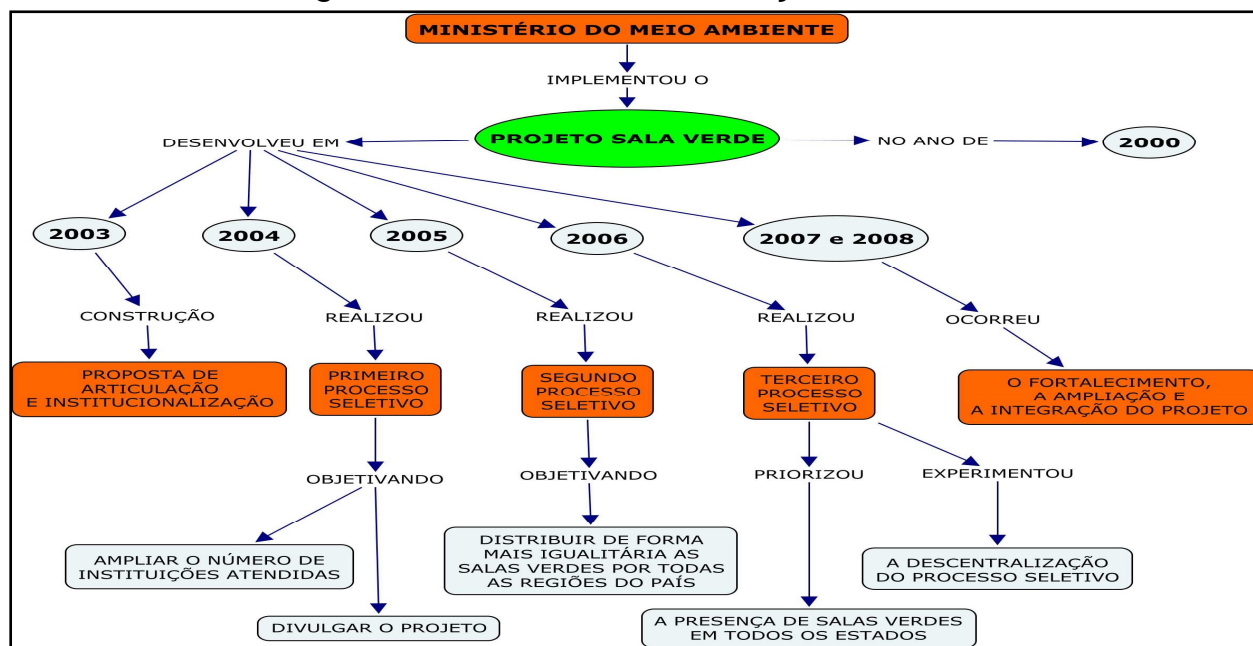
MINISTÉRIO DO MEIO AMBIENTE

IMPLEMENTOU O

PROJETO SALA VERDE

NO ANO DE

2000

DESENVOLVEU EM

2003

CONSTRUÇÃO

PROPOSTA DE ARTICULAÇÃO E INSTITUCIONALIZAÇÃO

2004

REALIZOU

PRIMEIRO PROCESSO SELETIVO

OBJETIVANDO

AMPLIAR O NÚMERO DE INSTITUIÇÕES ATENDIDAS

DIVULGAR O PROJETO

2005

REALIZOU

SEGUNDO PROCESSO SELETIVO

OBJETIVANDO

DISTRIBUIR DE FORMA MAIS IGUALITÁRIA AS SALAS VERDES POR TODAS AS REGIÕES DO PAÍS

2006

REALIZOU

TERCEIRO PROCESSO SELETIVO

PRIORIZOU

A PRESENÇA DE SALAS VERDES EM TODOS OS ESTADOS

EXPERIMENTOU

A DESCENTRALIZAÇÃO DO PROCESSO SELETIVO

2007 e 2008

OCORREU

O FORTALECIMENTO, A AMPLIAÇÃO E A INTEGRAÇÃO DO PROJETO